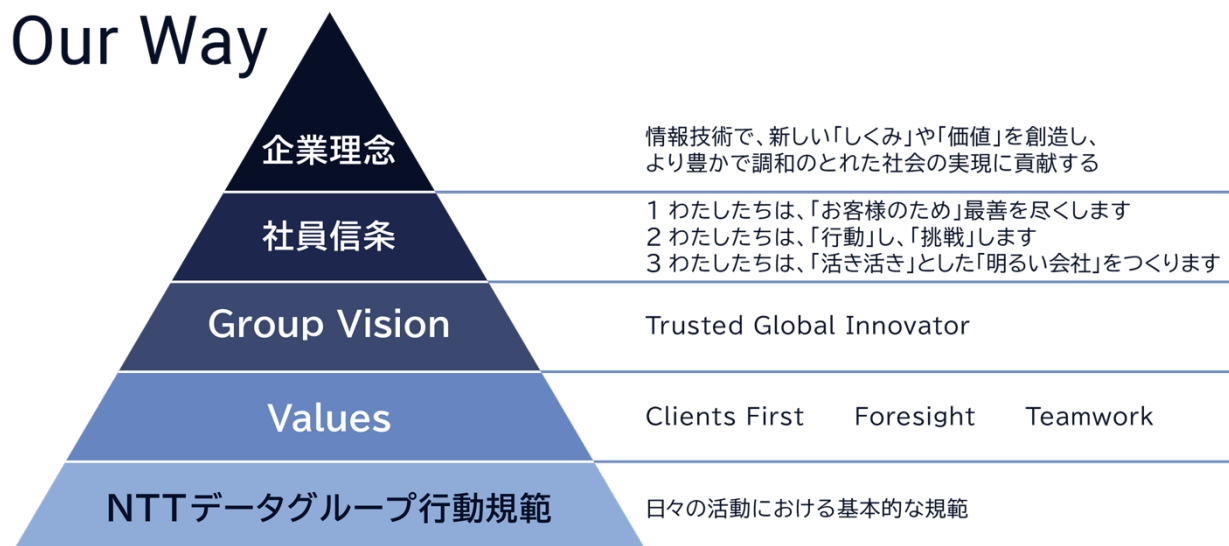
Our Way

企業理念

情報技術で、新しい「しくみ」や「価値」を創造し、より豊かで調和のとれた社会の実現に貢献する

社員信条

1 わたしたちは、「お客様のため」最善を尽くします
2 わたしたちは、「行動」し、「挑戦」します
3 わたしたちは、「活き活き」とした「明るい会社」をつくります

Group Vision

Trusted Global Innovator

Values

Clients First Foresight Teamwork

NTTデータグループ行動規範

日々の活動における基本的な規範